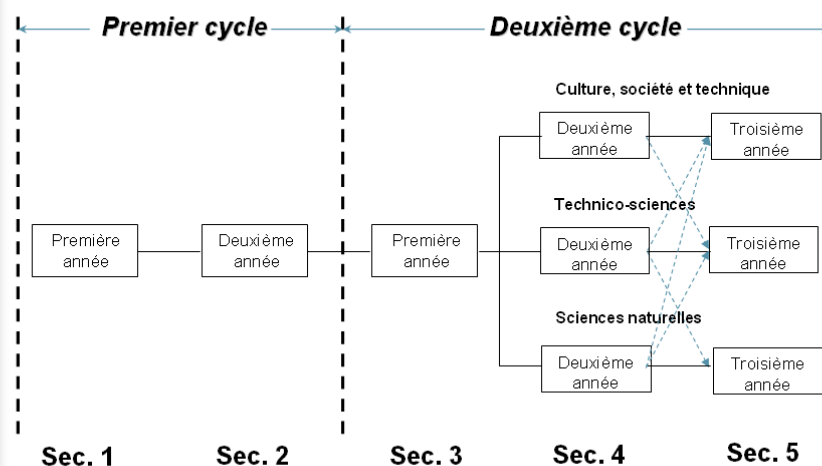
Premier cycle

Deuxième cycle

Première année

Deuxième année

Première année

Culture, société et technique

Deuxième année

Troisième année

Technico-sciences

Deuxième année

Troisième année

Sciences naturelles

Deuxième année

Troisième année

Sec. 1

Sec. 2

Sec. 3

Sec. 4

Sec. 5